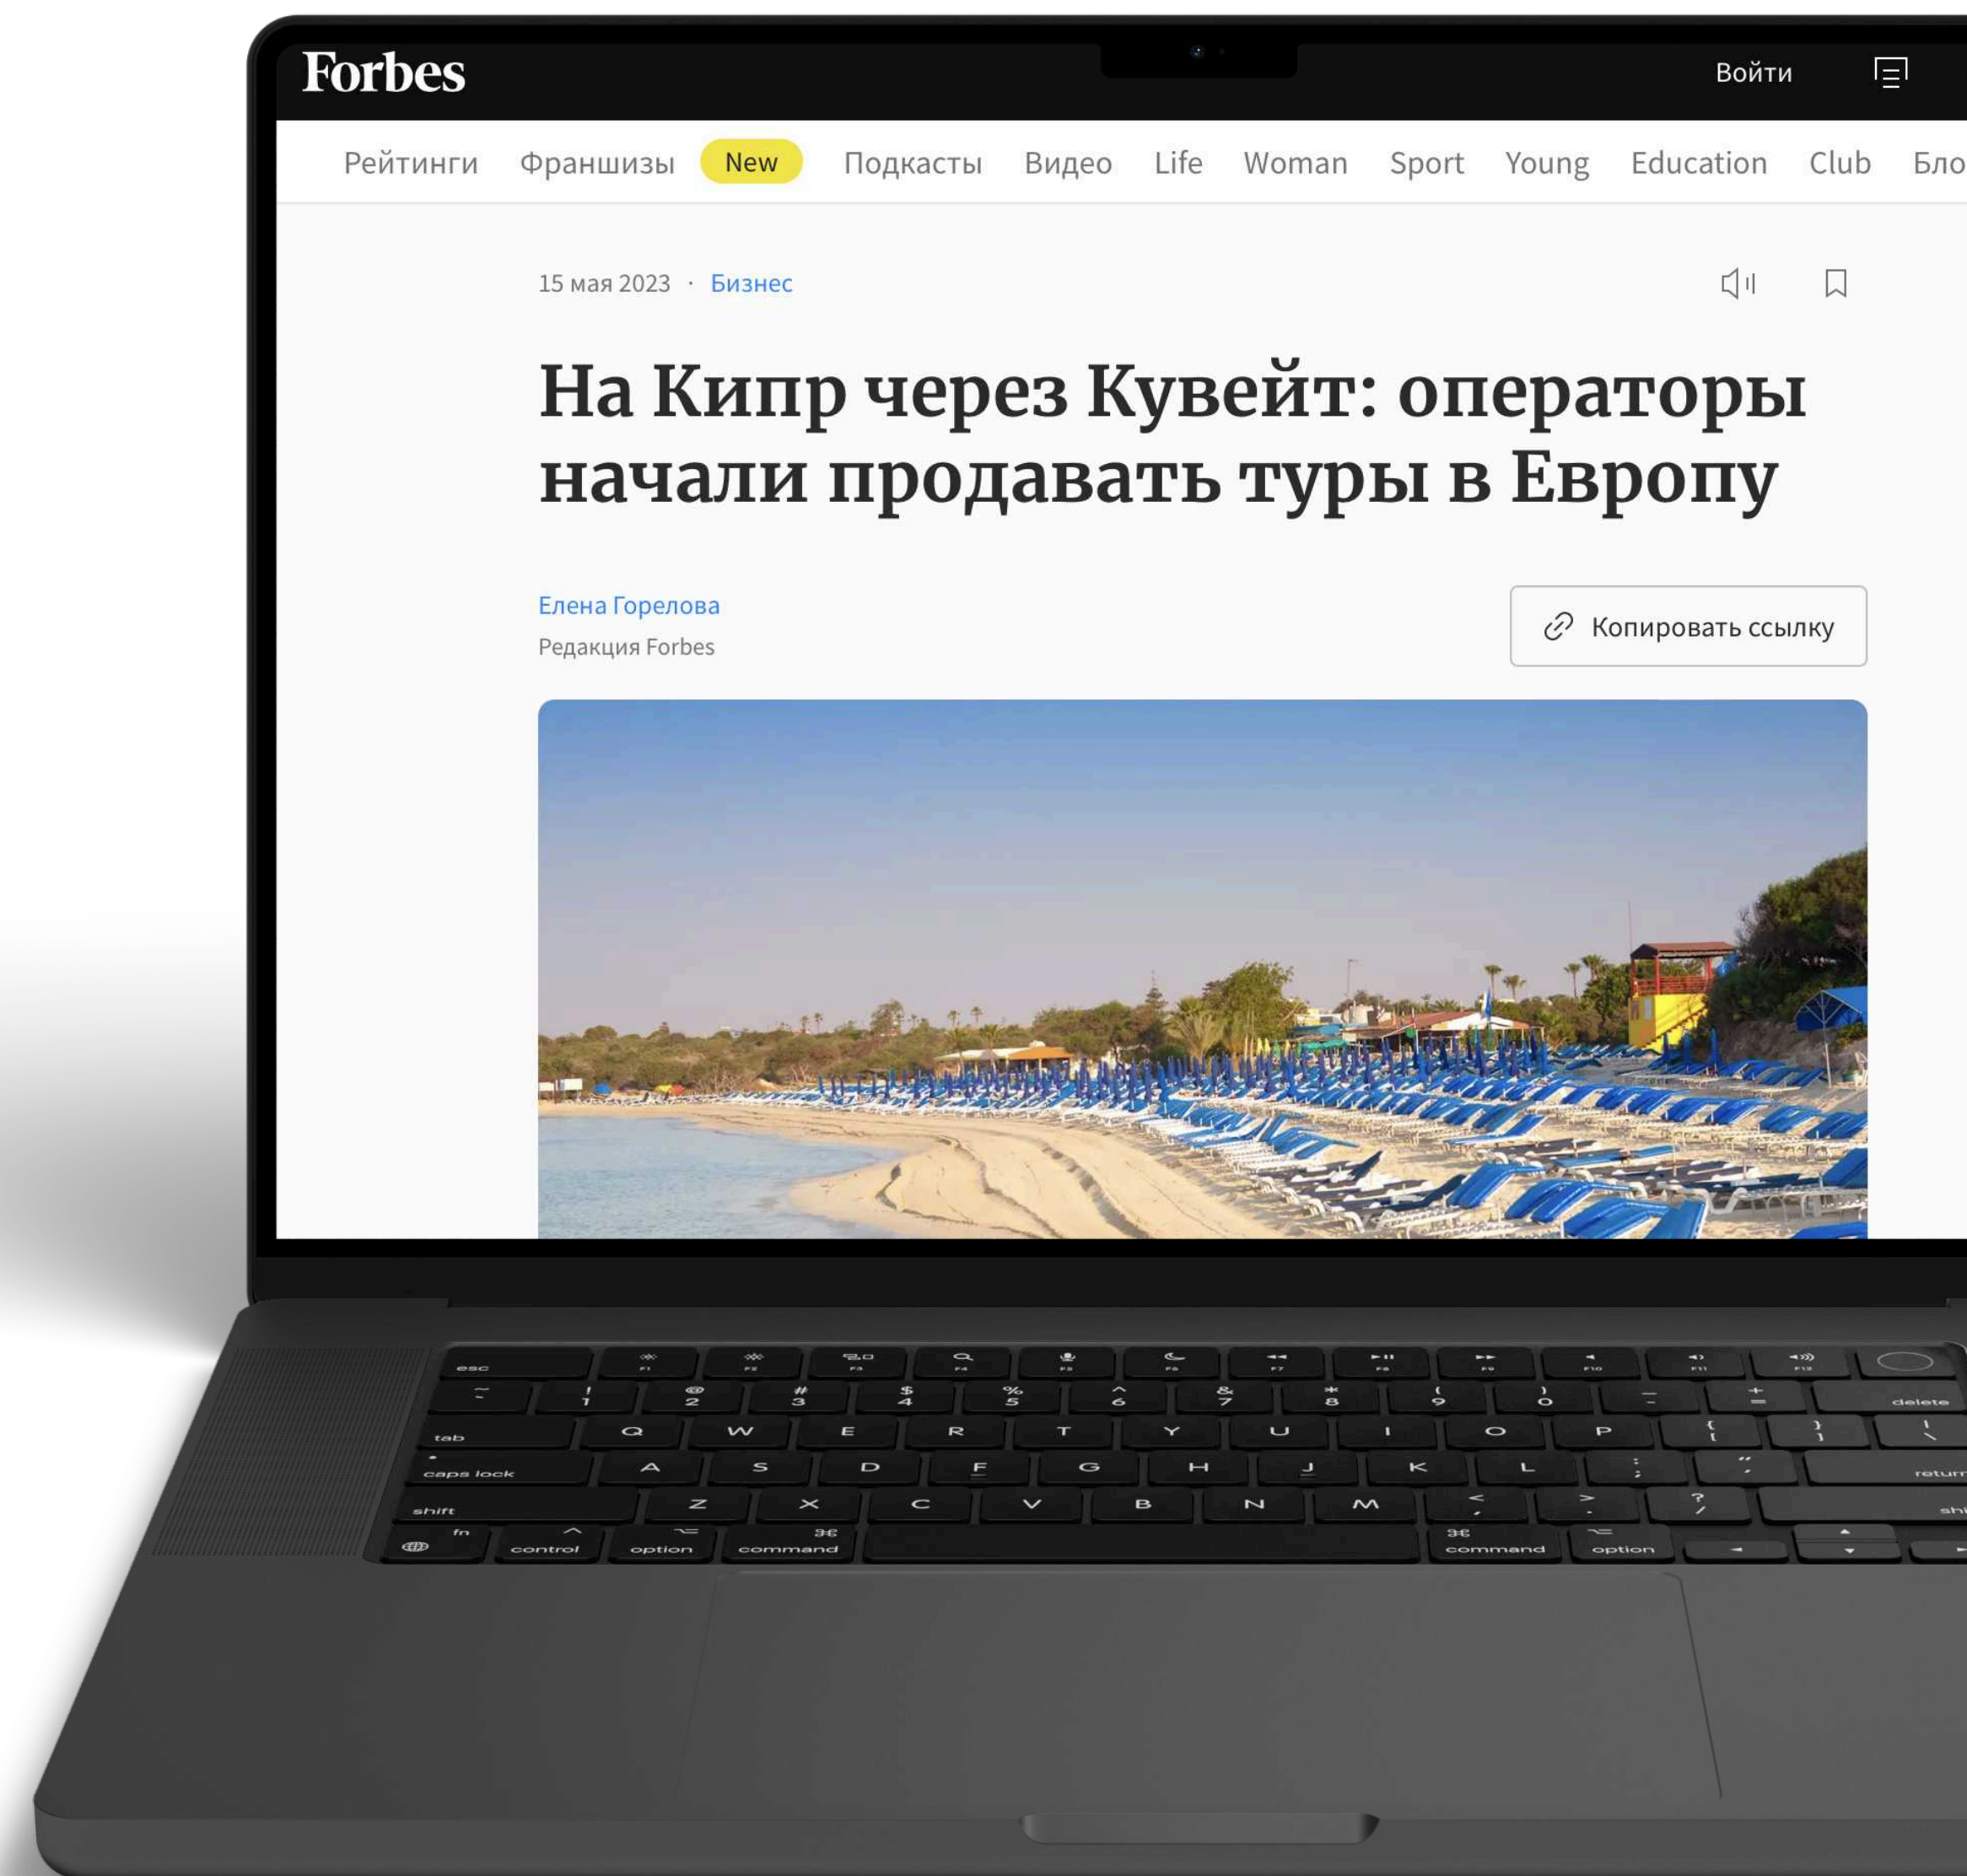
Forbes

Войти

Рейтинги Франшизы New Подкасты Видео Life Woman Sport Young Education Club Бло

15 мая 2023 · Бизнес

На Кипр через Кувейт: операторы начали продавать туры в Европу

Елена Горелова
Редакция Forbes

Копировать ссылку

esc F1 F2 F3 F4 F5 F6 F7 F8 F9 F10 F11 F12
~ ` ! 1 @ 2 # 3 $ 4 % 5 ^ 6 & 7 * 8 ( 9 ) 0 _ - + = delete
tab Q W E R T Y U I O P { [ } ] | \
caps lock A S D F G H J K L : ; " ' return
shift Z X C V B N M < , > . ? / shi
fn control option command command option